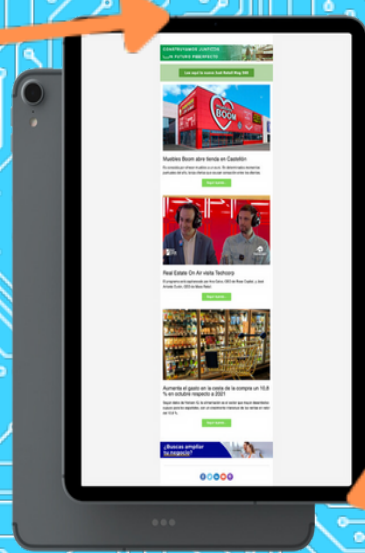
CONSTRUYAMOS JUNTOS UN FUTURO

Lee aquí la nueva Real Retail Mag 200

BOOM

Muebles Boom abre tienda en Castellón

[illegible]

Real Estate On Air visita Techcorp

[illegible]

Aumenta el gasto en la cesta de la compra un 10,8 % en octubre respecto a 2021

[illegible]

¿Buscas ampliar tu negocio?